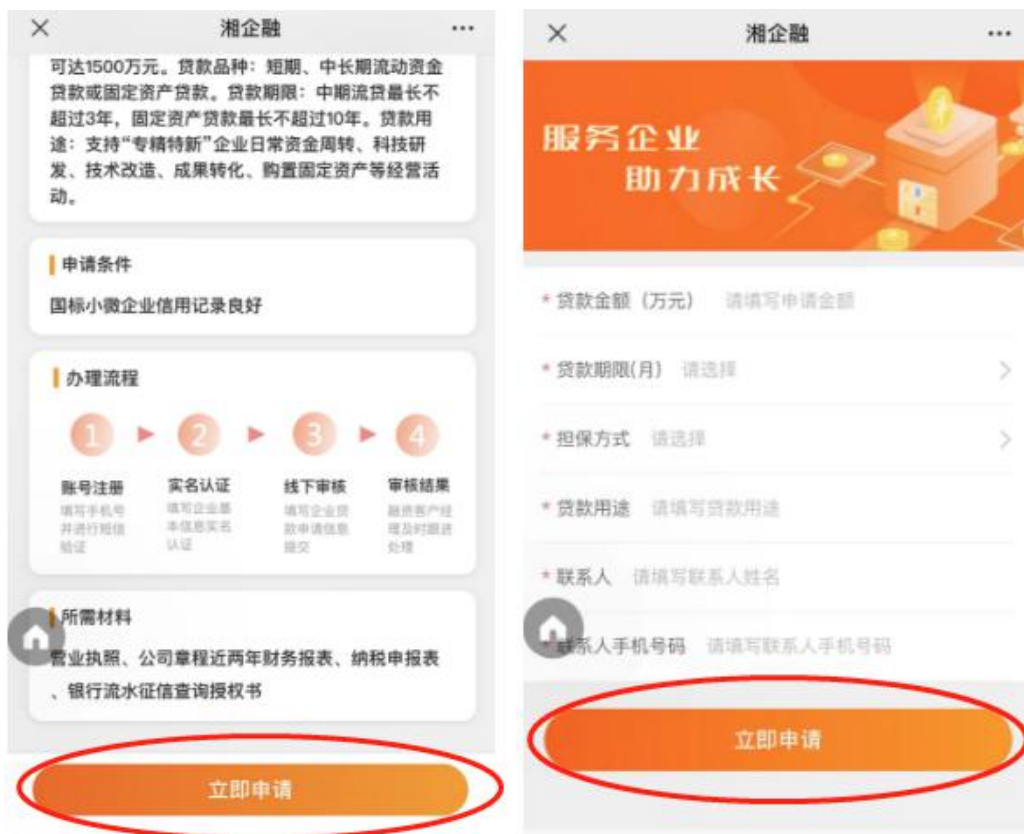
×　湘企融　···

可达1500万元。贷款品种：短期、中长期流动资金贷款或固定资产贷款。贷款期限：中期流贷最长不超过3年，固定资产贷款最长不超过10年。贷款用途：支持"专精特新"企业日常资金周转、科技研发、技术改造、成果转化、购置固定资产等经营活动。

申请条件

国标小微企业信用记录良好

办理流程

1 ▸ 2 ▸ 3 ▸ 4

账号注册
填写手机号并进行短信验证

实名认证
填写企业基本信息实名认证

线下审核
填写企业贷款申请信息提交

审核结果
融资客户经理及时跟进处理

所需材料

营业执照、公司章程近两年财务报表、纳税申报表、银行流水征信查询授权书

立即申请

×　湘企融　···

服务企业
助力成长

* 贷款金额（万元）　请填写申请金额

* 贷款期限(月)　请选择　>

* 担保方式　请选择　>

* 贷款用途　请填写贷款用途

* 联系人　请填写联系人姓名

* 联系人手机号码　请填写联系人手机号码

立即申请